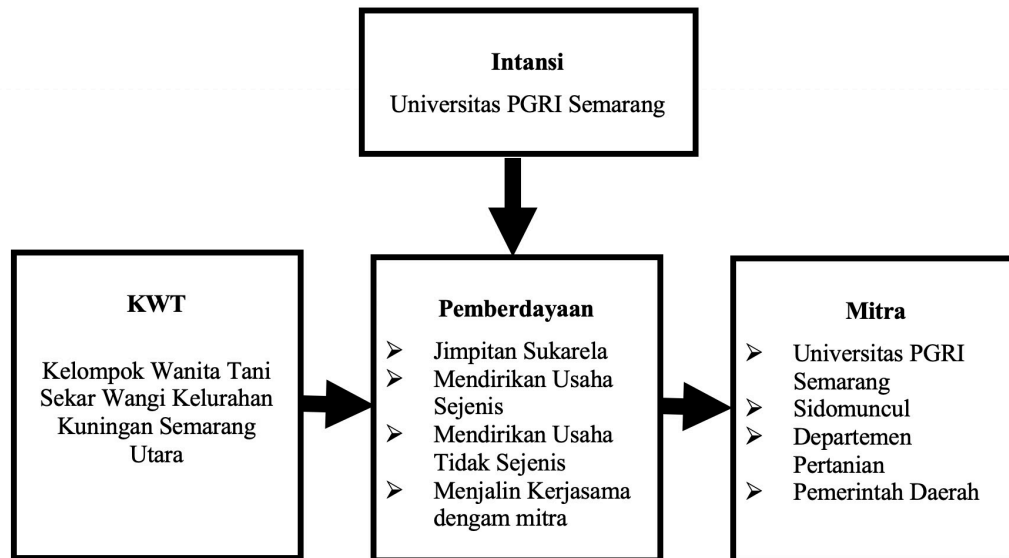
**Intansi**
Universitas PGRI Semarang

**KWT**

Kelompok Wanita Tani Sekar Wangi Kelurahan Kuningan Semarang Utara

**Pemberdayaan**
- Jimpitan Sukarela
- Mendirikan Usaha Sejenis
- Mendirikan Usaha Tidak Sejenis
- Menjalin Kerjasama dengam mitra

**Mitra**
- Universitas PGRI Semarang
- Sidomuncul
- Departemen Pertanian
- Pemerintah Daerah